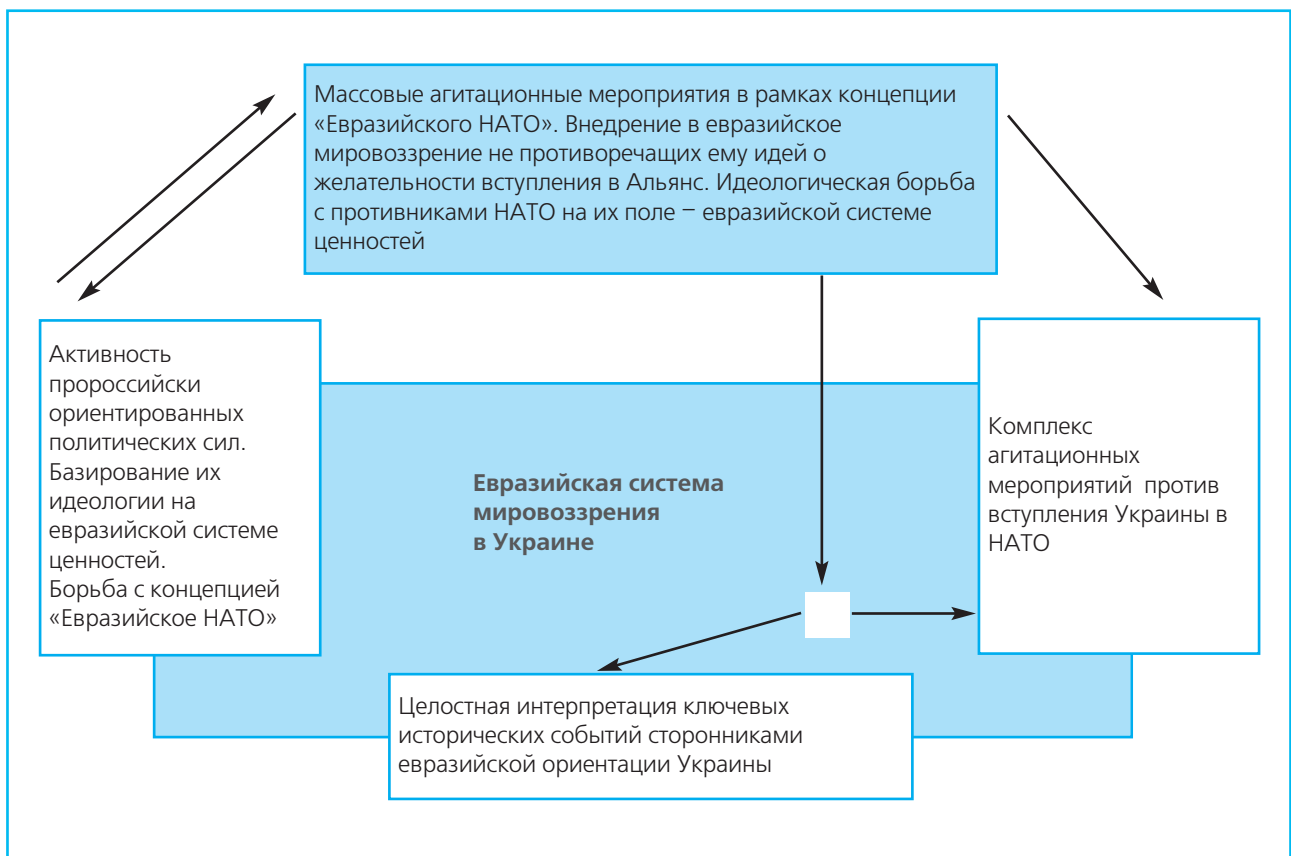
Массовые агитационные мероприятия в рамках концепции «Евразийского НАТО». Внедрение в евразийское мировоззрение не противоречащих ему идей о желательности вступления в Альянс. Идеологическая борьба с противниками НАТО на их поле − евразийской системе ценностей

Активность пророссийски ориентированных политических сил. Базирование их идеологии на евразийской системе ценностей. Борьба с концепцией «Евразийское НАТО»

Евразийская система мировоззрения в Украине

Комплекс агитационных мероприятий против вступления Украины в НАТО

Целостная интерпретация ключевых исторических событий сторонниками евразийской ориентации Украины